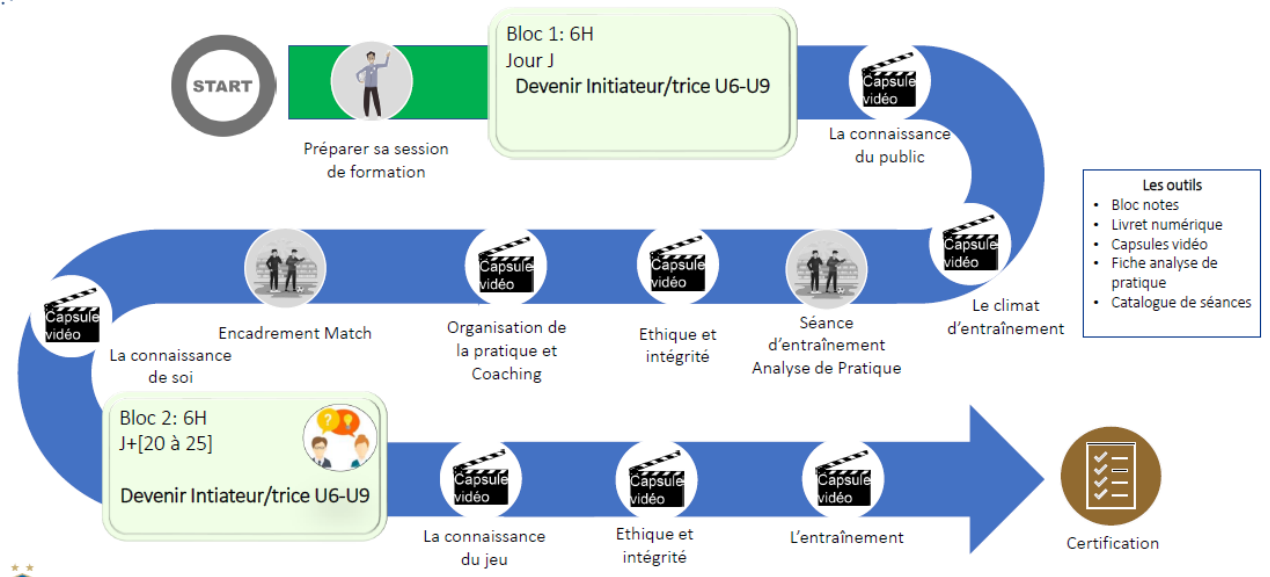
START

Préparer sa session de formation

Bloc 1: 6H
Jour J
Devenir Initiateur/trice U6-U9

Capsule vidéo
La connaissance du public

Capsule vidéo
Le climat d'entraînement

Les outils
- Bloc notes
- Livret numérique
- Capsules vidéo
- Fiche analyse de pratique
- Catalogue de séances

Séance d'entraînement Analyse de Pratique

Capsule vidéo
Ethique et intégrité

Capsule vidéo
Organisation de la pratique et Coaching

Encadrement Match

Capsule vidéo
La connaissance de soi

Bloc 2: 6H
J+[20 à 25]
Devenir Intiateur/trice U6-U9

Capsule vidéo
La connaissance du jeu

Capsule vidéo
Ethique et intégrité

Capsule vidéo
L'entraînement

Certification